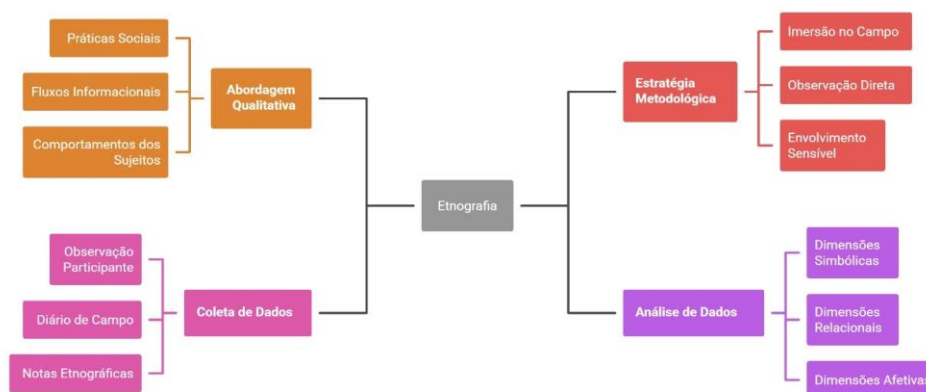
Etnografia

Abordagem Qualitativa

Práticas Sociais

Fluxos Informacionais

Comportamentos dos Sujeitos

Coleta de Dados

Observação Participante

Diário de Campo

Notas Etnográficas

Estratégia Metodológica

Imersão no Campo

Observação Direta

Envolvimento Sensível

Análise de Dados

Dimensões Simbólicas

Dimensões Relacionais

Dimensões Afetiva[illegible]